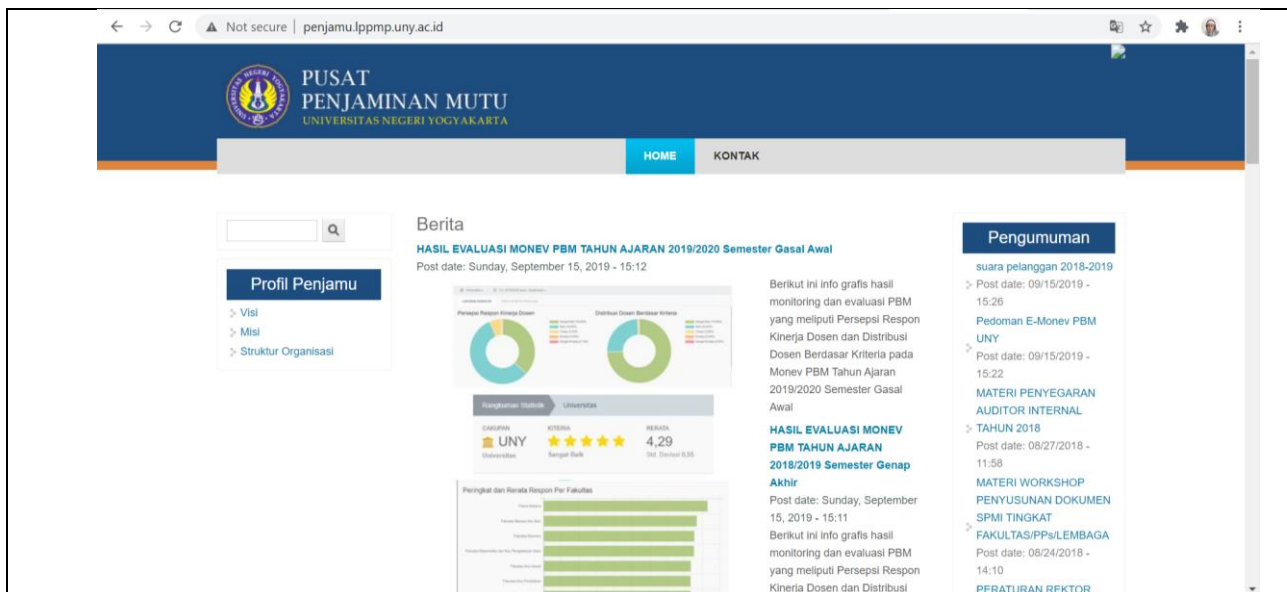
Not secure | penjamu.lppmp.uny.ac.id

PUSAT
PENJAMINAN MUTU
UNIVERSITAS NEGERI YOGYAKARTA

HOME KONTAK

Profil Penjamu
Visi
Misi
Struktur Organisasi

Berita
HASIL EVALUASI MONEV PBM TAHUN AJARAN 2019/2020 Semester Gasal Awal
Post date: Sunday, September 15, 2019 - 15:12

Penetapan Respon Kinerja Dosen
Distribusi Dosen Berdasar Kriteria

Rangkuman Statistik Universitas
CAKUPAN
UNY
Universitas
KRITERIA
Sangat Baik
RERATA
4,29
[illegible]

Peringkat dan Rerata Respon Per Fakultas

Berikut ini info grafis hasil monitoring dan evaluasi PBM yang meliputi Persepsi Respon Kinerja Dosen dan Distribusi Dosen Berdasar Kriteria pada Monev PBM Tahun Ajaran 2019/2020 Semester Gasal Awal

HASIL EVALUASI MONEV PBM TAHUN AJARAN 2018/2019 Semester Genap Akhir
Post date: Sunday, September 15, 2019 - 15:11
Berikut ini info grafis hasil monitoring dan evaluasi PBM yang meliputi Persepsi Respon Kinerja Dosen dan Distribusi

Pengumuman
suara pelanggan 2018-2019
Post date: 09/15/2019 - 15:26
Pedoman E-Monev PBM UNY
Post date: 09/15/2019 - 15:22
MATERI PENYEGARAN AUDITOR INTERNAL TAHUN 2018
Post date: 08/27/2018 - 11:58
MATERI WORKSHOP PENYUSUNAN DOKUMEN SPMI TINGKAT FAKULTAS/PPs/LEMBAGA
Post date: 08/24/2018 - 14:10
PERATURAN REKTOR